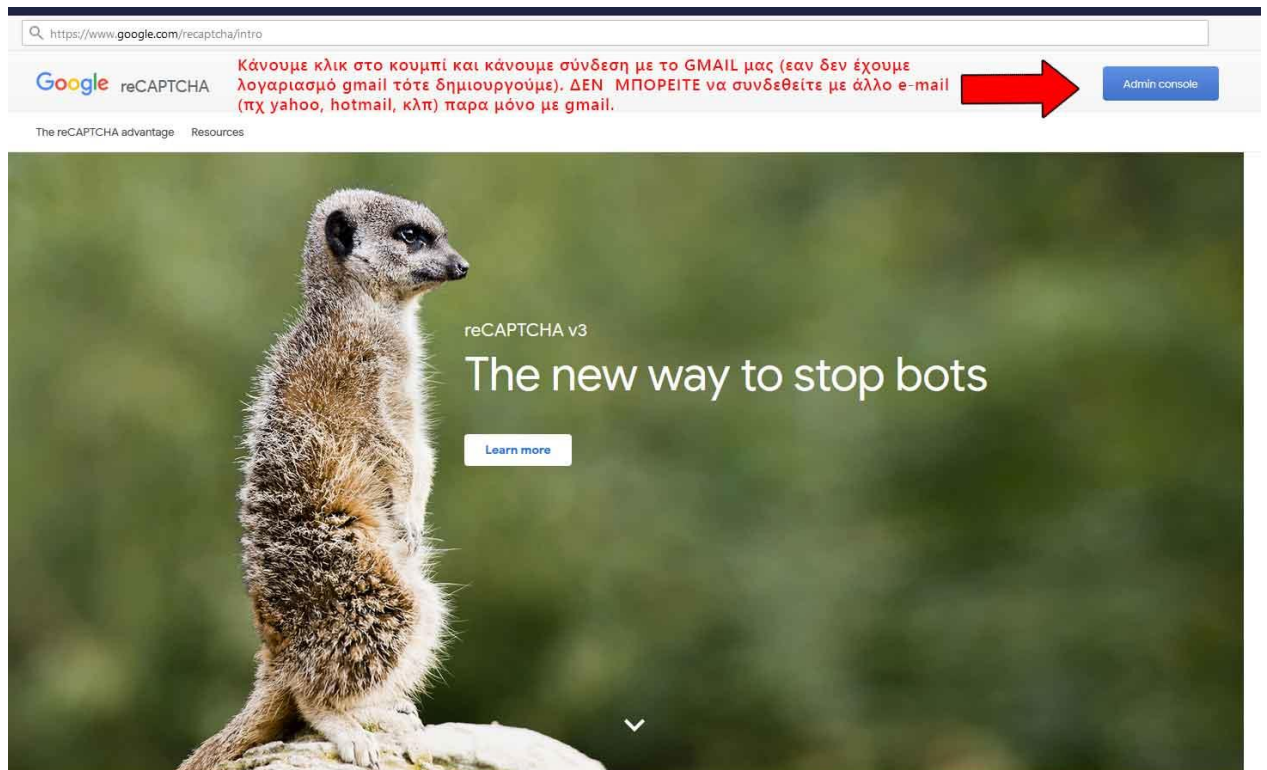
https://www.google.com/recaptcha/intro

Google reCAPTCHA

Κάνουμε κλικ στο κουμπί και κάνουμε σύνδεση με το GMAIL μας (εαν δεν έχουμε λογαριασμό gmail τότε δημιουργούμε). ΔΕΝ ΜΠΟΡΕΙΤΕ να συνδεθείτε με άλλο e-mail (πχ yahoo, hotmail, κλπ) παρα μόνο με gmail.

Admin console

The reCAPTCHA advantage Resources

reCAPTCHA v3

The new way to stop bots

Learn more